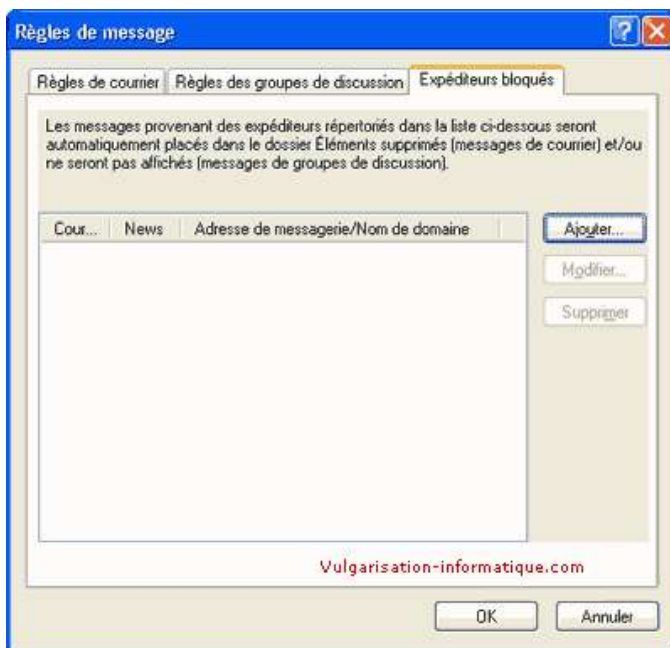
Règles de message

Règles de courrier | Règles des groupes de discussion | Expéditeurs bloqués

Les messages provenant des expéditeurs répertoriés dans la liste ci-dessous seront automatiquement placés dans le dossier Éléments supprimés (messages de courrier) et/ou ne seront pas affichés (messages de groupes de discussion).

| Cour... | News | Adresse de messagerie/Nom de domaine |
|---|---|---|

Ajouter...

Modifier...

Supprimer

Vulgarisation-informatique.com

OK

Annuler